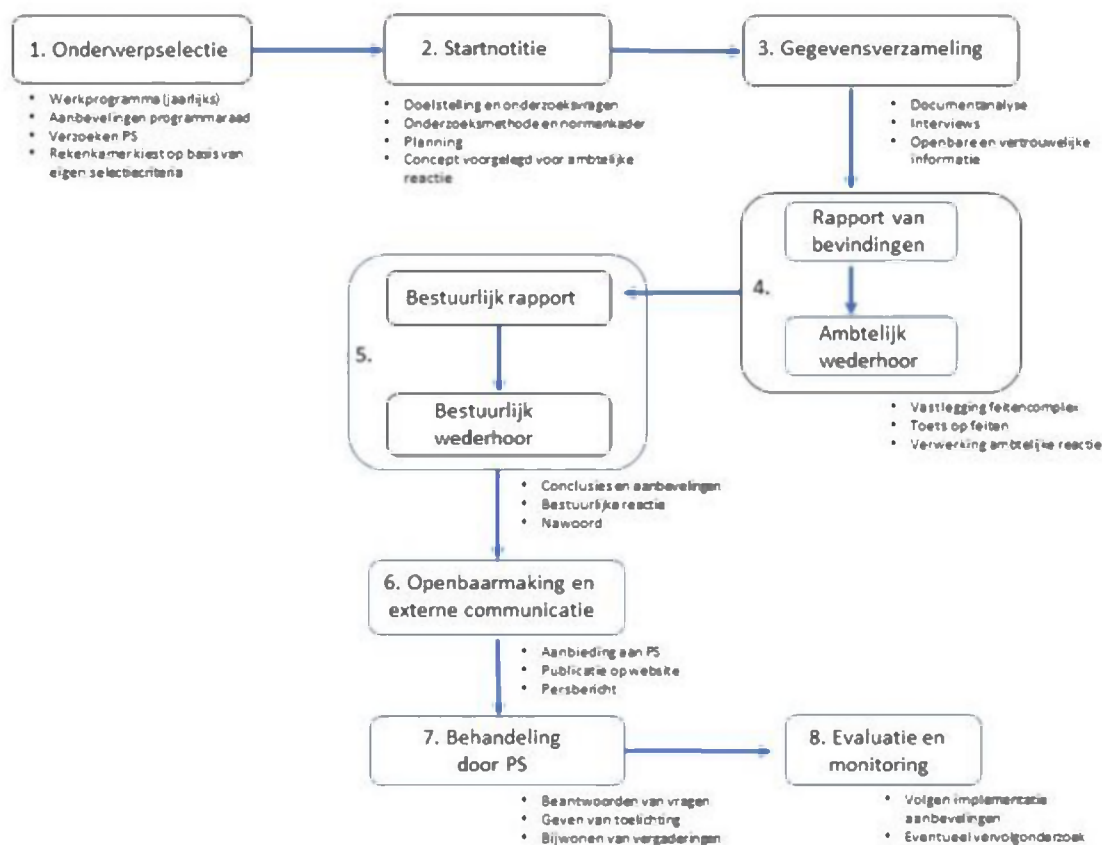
1. Onderwerpselectie

- Werkprogramma (jaarlijks)
- Aanbevelingen programmaraad
- Verzoeken PS
- Rekenkamer kiest op basis van eigen selectiecriteria

2. Startnotitie

- Doelstelling en onderzoeksvragen
- Onderzoeksmethode en normenkader
- Planning
- Concept voorgelegd voor ambtelijke reactie

3. Gegevensverzameling

- Documentanalyse
- Interviews
- Openbare en vertrouwelijke informatie

Rapport van bevindingen

4.

Ambtelijk wederhoor

- Vastlegging feitencomplex
- Toets op feiten
- Verwerking ambtelijke reactie

Bestuurlijk rapport

5.

Bestuurlijk wederhoor

- Conclusies en aanbevelingen
- Bestuurlijke reactie
- Nawoord

6. Openbaarmaking en externe communicatie

- Aanbieding aan PS
- Publicatie op website
- Persbericht

7. Behandeling door PS

- Beantwoorden van vragen
- Geven van toelichting
- Bijwonen van vergaderingen

8. Evaluatie en monitoring

- Volgen implementatie aanbevelingen
- Eventueel vervolgonderzoek